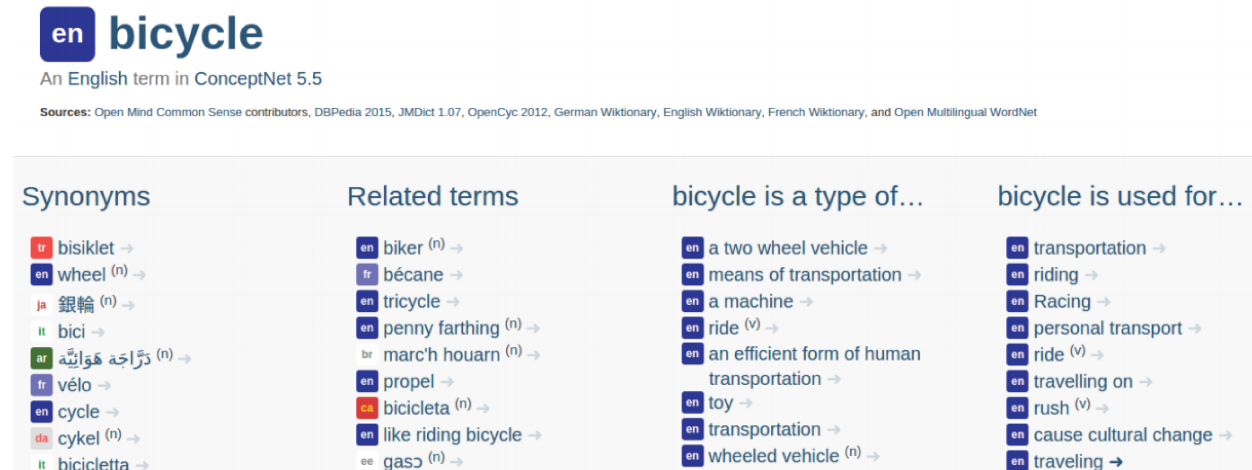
en bicycle

An English term in ConceptNet 5.5

Sources: Open Mind Common Sense contributors, DBPedia 2015, JMDict 1.07, OpenCyc 2012, German Wiktionary, English Wiktionary, French Wiktionary, and Open Multilingual WordNet

Synonyms

tr bisiklet →
en wheel (n) →
ja 銀輪 (n) →
it bici →
ar دَرَّاجَة هَوَائِيَّة (n) →
fr vélo →
en cycle →
da cykel (n) →
it bicicletta →

Related terms

en biker (n) →
fr bécane →
en tricycle →
en penny farthing (n) →
br marc'h houarn (n) →
en propel →
ca bicicleta (n) →
en like riding bicycle →
ee gasɔ (n) →

bicycle is a type of…

en a two wheel vehicle →
en means of transportation →
en a machine →
en ride (v) →
en an efficient form of human transportation →
en toy →
en transportation →
en wheeled vehicle (n) →

bicycle is used for…

en transportation →
en riding →
en Racing →
en personal transport →
en ride (v) →
en travelling on →
en rush (v) →
en cause cultural change →
en traveling →